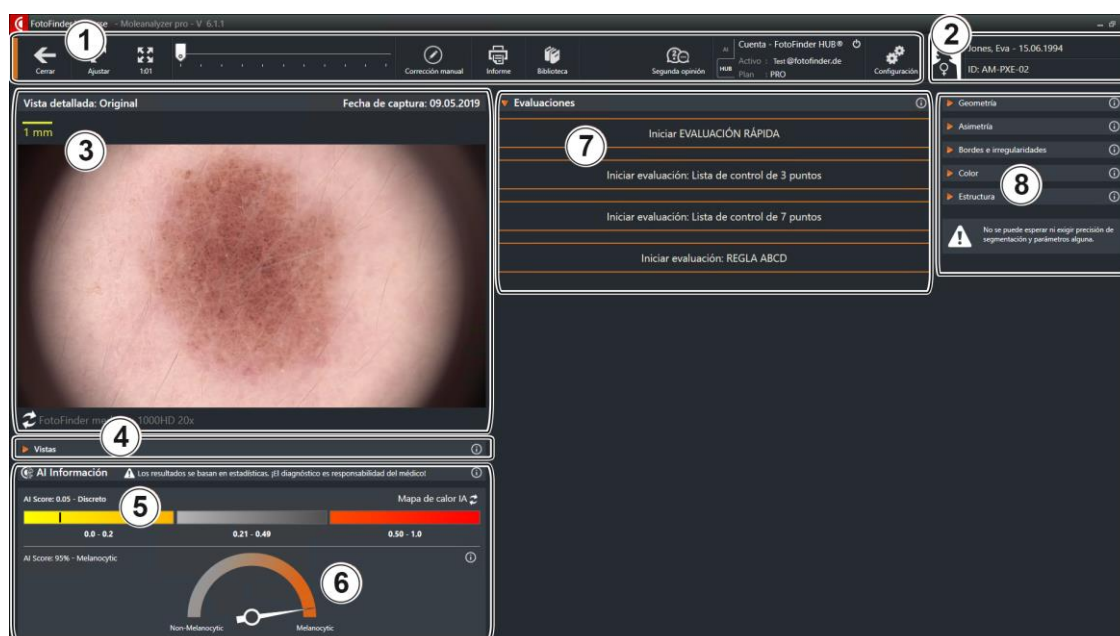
FotoFinder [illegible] - Moleanalyzer pro - V 6.1.1

1

Cerrar
Ajustar
1:01
Corrección manual
Informe
Biblioteca
Segunda opinión
AI
HUB
Cuenta - FotoFinder HUB®
Activo : Test@fotofinder.de
Plan : PRO
Configuración

2

Jones, Eva - 15.06.1994
ID: AM-PXE-02

Vista detallada: Original
Fecha de captura: 09.05.2019
1 mm

3

FotoFinder m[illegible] 1000HD 20x

4

Vistas

AI Información
Los resultados se basan en estadísticas. ¡El diagnóstico es responsabilidad del médico!

AI Score: 0.05 - Discreto

5

Mapa de calor IA

0.0 - 0.2
0.21 - 0.49
0.50 - 1.0

AI Score: 95% - Melanocytic

6

Non-Melanocytic
Melanocytic

Evaluaciones

7

Iniciar EVALUACIÓN RÁPIDA
Iniciar evaluación: Lista de control de 3 puntos
Iniciar evaluación: Lista de control de 7 puntos
Iniciar evaluación: REGLA ABCD

Geometría
Asimetría
Bordes e irregularidades
Color

8

Estructura

No se puede esperar ni exigir precisión de segmentación y parámetros alguna.